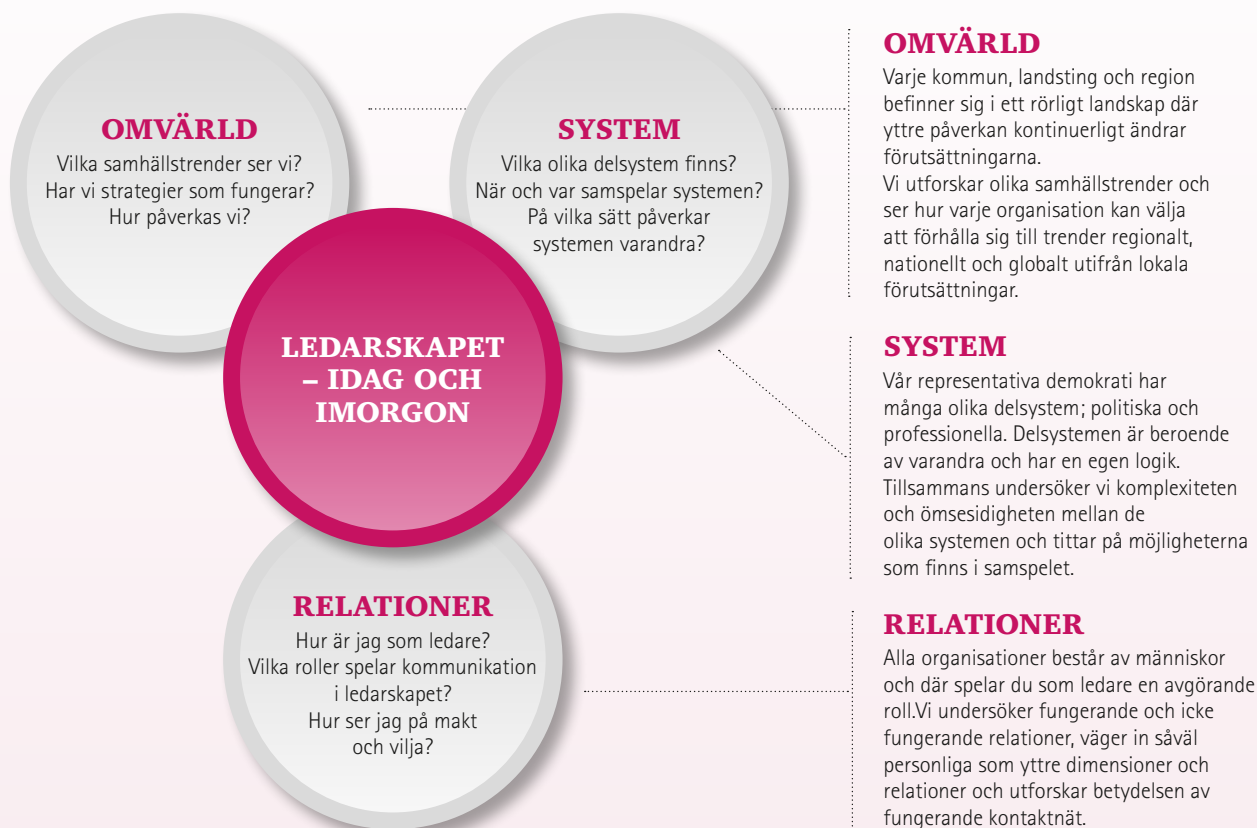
OMVÄRLD
Vilka samhällstrender ser vi?
Har vi strategier som fungerar?
Hur påverkas vi?

SYSTEM
Vilka olika delsystem finns?
När och var samspelar systemen?
På vilka sätt påverkar systemen varandra?

LEDARSKAPET – IDAG OCH IMORGON

RELATIONER
Hur är jag som ledare?
Vilka roller spelar kommunikation i ledarskapet?
Hur ser jag på makt och vilja?

OMVÄRLD
Varje kommun, landsting och region befinner sig i ett rörligt landskap där yttre påverkan kontinuerligt ändrar förutsättningarna.
Vi utforskar olika samhällstrender och ser hur varje organisation kan välja att förhålla sig till trender regionalt, nationellt och globalt utifrån lokala förutsättningar.

SYSTEM
Vår representativa demokrati har många olika delsystem; politiska och professionella. Delsystemen är beroende av varandra och har en egen logik. Tillsammans undersöker vi komplexiteten och ömsesidigheten mellan de olika systemen och tittar på möjligheterna som finns i samspelet.

RELATIONER
Alla organisationer består av människor och där spelar du som ledare en avgörande roll.Vi undersöker fungerande och icke fungerande relationer, väger in såväl personliga som yttre dimensioner och relationer och utforskar betydelsen av fungerande kontaktnät.